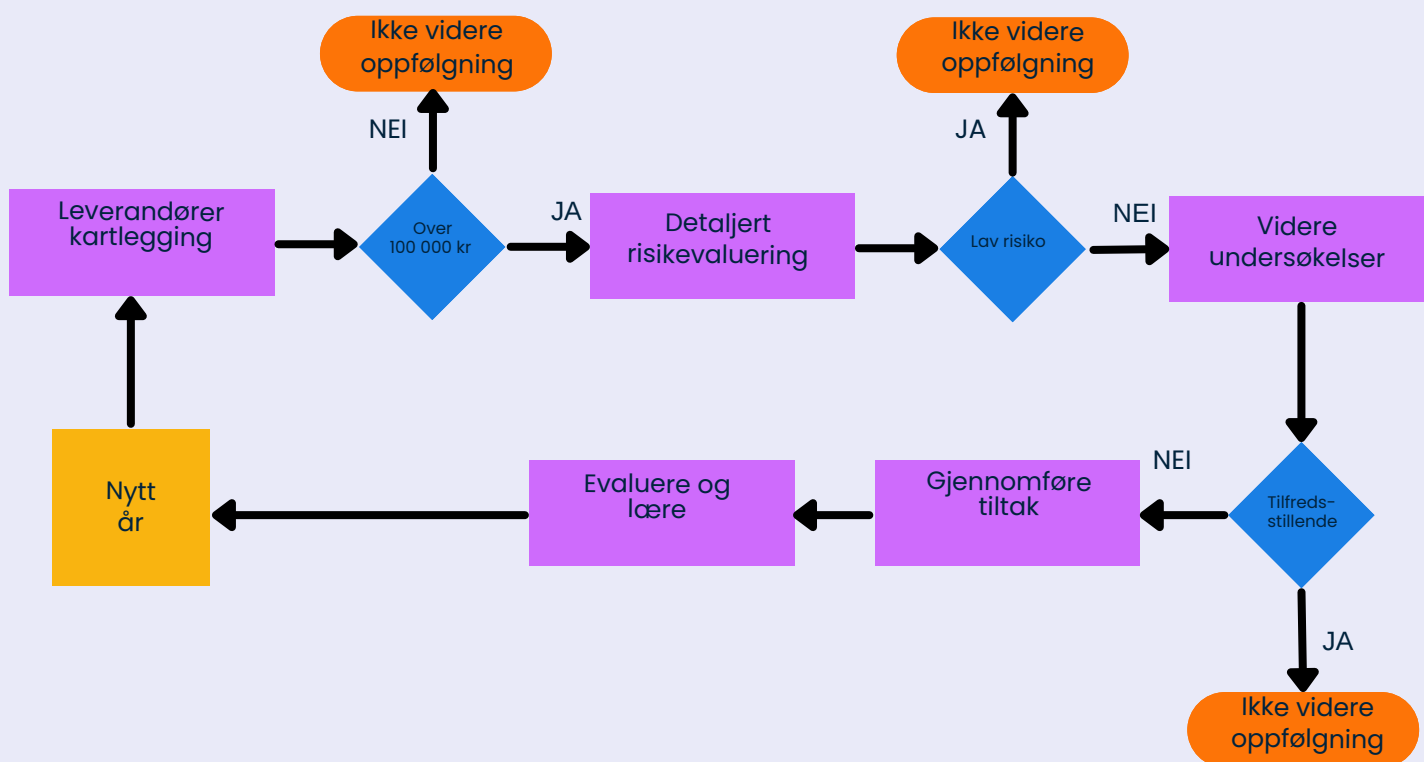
Ikke videre oppfølgning

Ikke videre oppfølgning

NEI

JA

Leverandører kartlegging

Over 100 000 kr

JA

Detaljert risikevaluering

Lav risiko

NEI

Videre undersøkelser

Nytt år

Evaluere og lære

Gjennomføre tiltak

NEI

Tilfreds-stillende

JA

Ikke videre oppfølgning